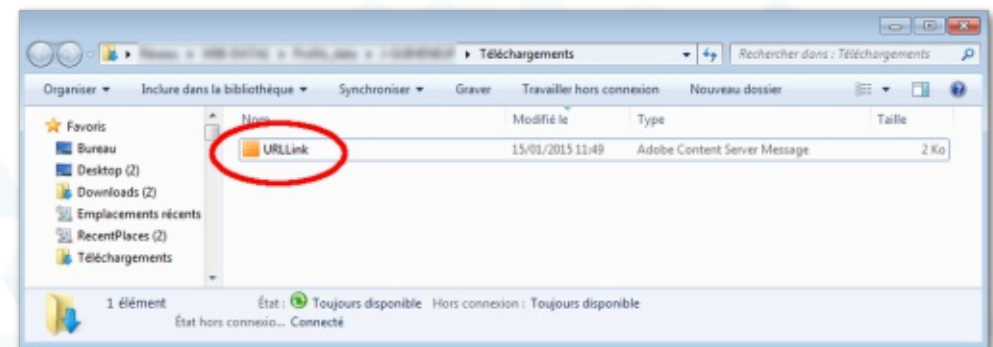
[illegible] ▸ Téléchargements

Rechercher dans : Téléchargements

Organiser ▾ Inclure dans la bibliothèque ▾ Synchroniser ▾ Graver Travailler hors connexion Nouveau dossier

Favoris
Bureau
Desktop (2)
Downloads (2)
Emplacements récents
RecentPlaces (2)
Téléchargements

| Nom | Modifié le | Type | Taille |
|---|---|---|---|
| URLLink | 15/01/2015 11:49 | Adobe Content Server Message | 2 Ko |

1 élément État : Toujours disponible Hors connexion : Toujours disponible
État hors connexio... Connecté